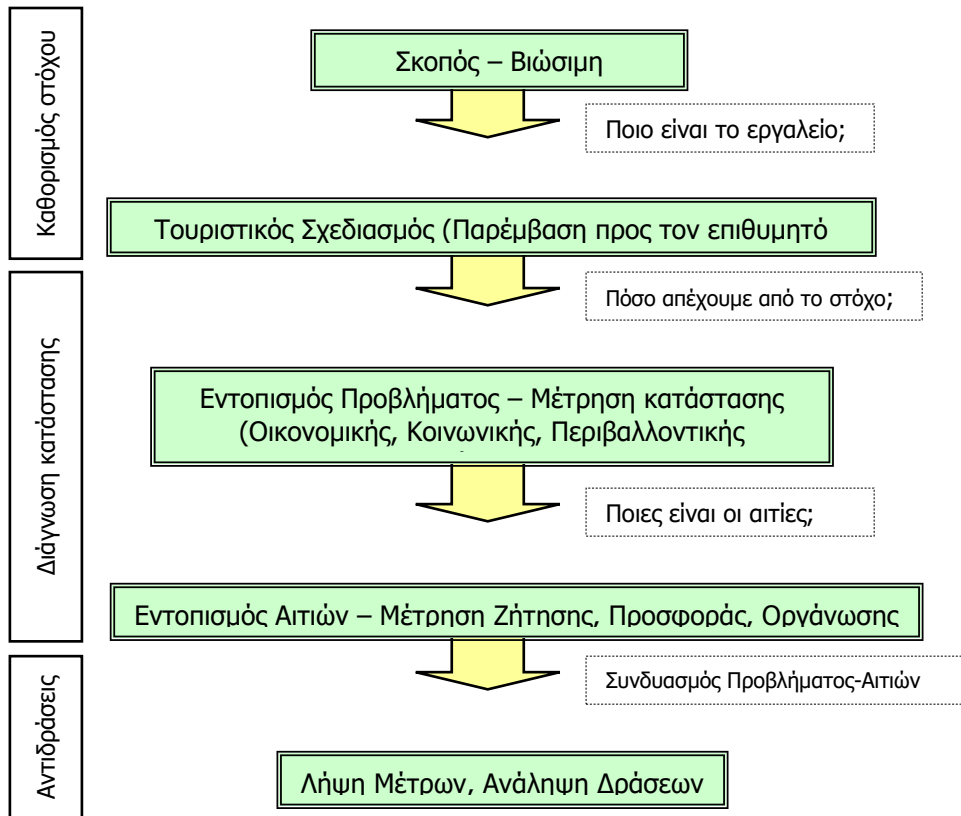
Καθορισμός στόχου

Σκοπός – Βιώσιμη

Ποιο είναι το εργαλείο;

Τουριστικός Σχεδιασμός (Παρέμβαση προς τον επιθυμητό

Διάγνωση κατάστασης

Πόσο απέχουμε από το στόχο;

Εντοπισμός Προβλήματος – Μέτρηση κατάστασης (Οικονομικής, Κοινωνικής, Περιβαλλοντικής

Ποιες είναι οι αιτίες;

Εντοπισμός Αιτιών – Μέτρηση Ζήτησης, Προσφοράς, Οργάνωσης

Αντιδράσεις

Συνδυασμός Προβλήματος-Αιτιών

Λήψη Μέτρων, Ανάληψη Δράσεων